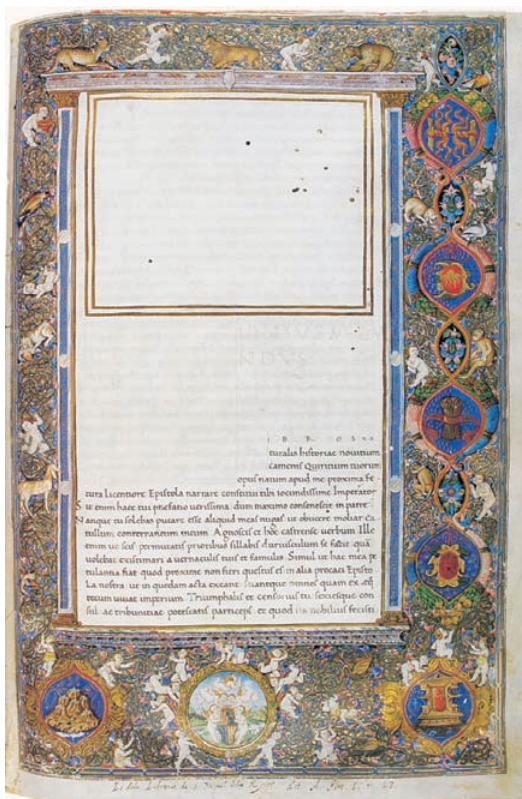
LIBROS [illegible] turalis historiae nouitium camenis Quiritium tuorum opus natum apud me proxima fetura Licentiore Epistola narrare constitui tibi iocundissime Imperator. Sit enim haec tui praefatio uerissima dum maximo consenescit in patre. Nanque tu solebas putare esse aliquid meas nugas ut obiicere molliar catullum conterraneum meum. Agnoscis et hoc castrense uerbum. Ille enim ut scis permutatis prioribus syllabis duriusculum se fecit quam uolebat existimari a uernaculis tuis et famulis. Simul ut hac mea petulantia fiat quod proxime non fieri questus es in alia procaci Epistola nostra ut in quaedam acta exeant. Sciantque omnes quam ex aequo tecum uiuat imperium. Triumphalis et censorius tu sexiesque consul ac tribunitiae potestatis particeps et quod his nobilius fecisti

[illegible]